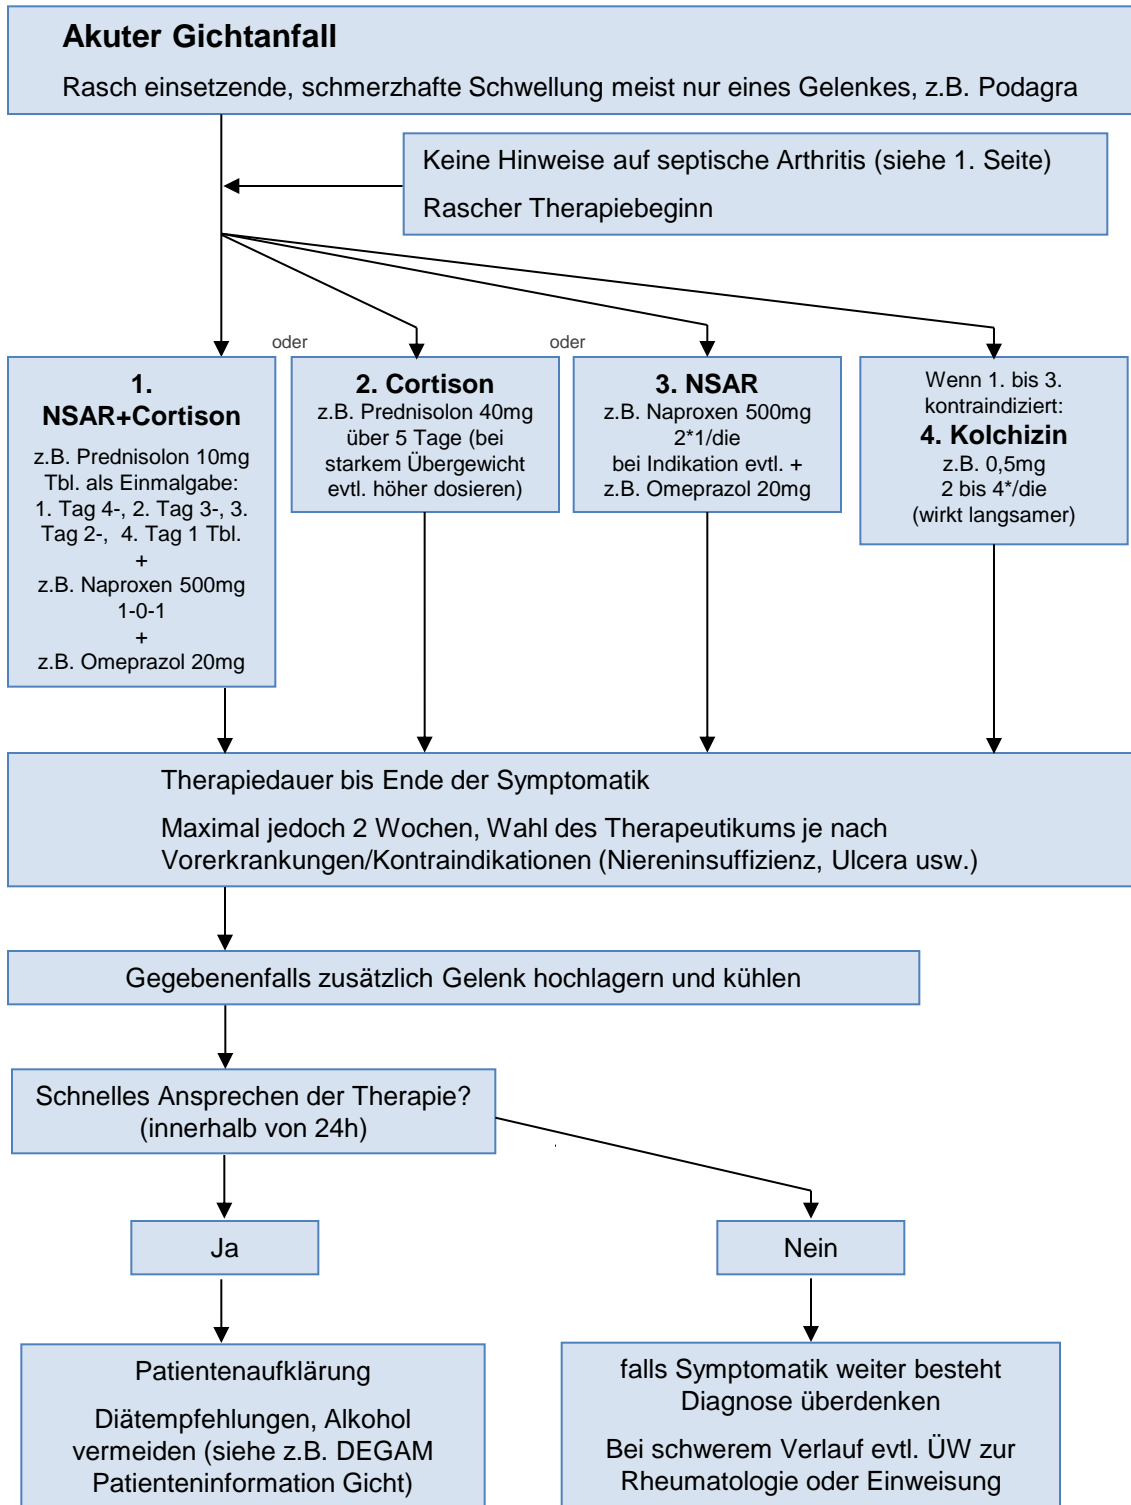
Akuter Gichtanfall

Rasch einsetzende, schmerzhafte Schwellung meist nur eines Gelenkes, z.B. Podagra

Keine Hinweise auf septische Arthritis (siehe 1. Seite)

Rascher Therapiebeginn

oder

oder

1. NSAR+Cortison
z.B. Prednisolon 10mg Tbl. als Einmalgabe: 1. Tag 4-, 2. Tag 3-, 3. Tag 2-, 4. Tag 1 Tbl.
+
z.B. Naproxen 500mg 1-0-1
+
z.B. Omeprazol 20mg

2. Cortison
z.B. Prednisolon 40mg über 5 Tage (bei starkem Übergewicht evtl. höher dosieren)

3. NSAR
z.B. Naproxen 500mg 2*1/die
bei Indikation evtl. +
z.B. Omeprazol 20mg

Wenn 1. bis 3. kontraindiziert:
4. Kolchizin
z.B. 0,5mg
2 bis 4*/die
(wirkt langsamer)

Therapiedauer bis Ende der Symptomatik

Maximal jedoch 2 Wochen, Wahl des Therapeutikums je nach Vorerkrankungen/Kontraindikationen (Niereninsuffizienz, Ulcera usw.)

Gegebenenfalls zusätzlich Gelenk hochlagern und kühlen

Schnelles Ansprechen der Therapie?
(innerhalb von 24h)

Ja

Nein

Patientenaufklärung

Diätempfehlungen, Alkohol vermeiden (siehe z.B. DEGAM Patienteninformation Gicht)

falls Symptomatik weiter besteht Diagnose überdenken

Bei schwerem Verlauf evtl. ÜW zur Rheumatologie oder Einweisung